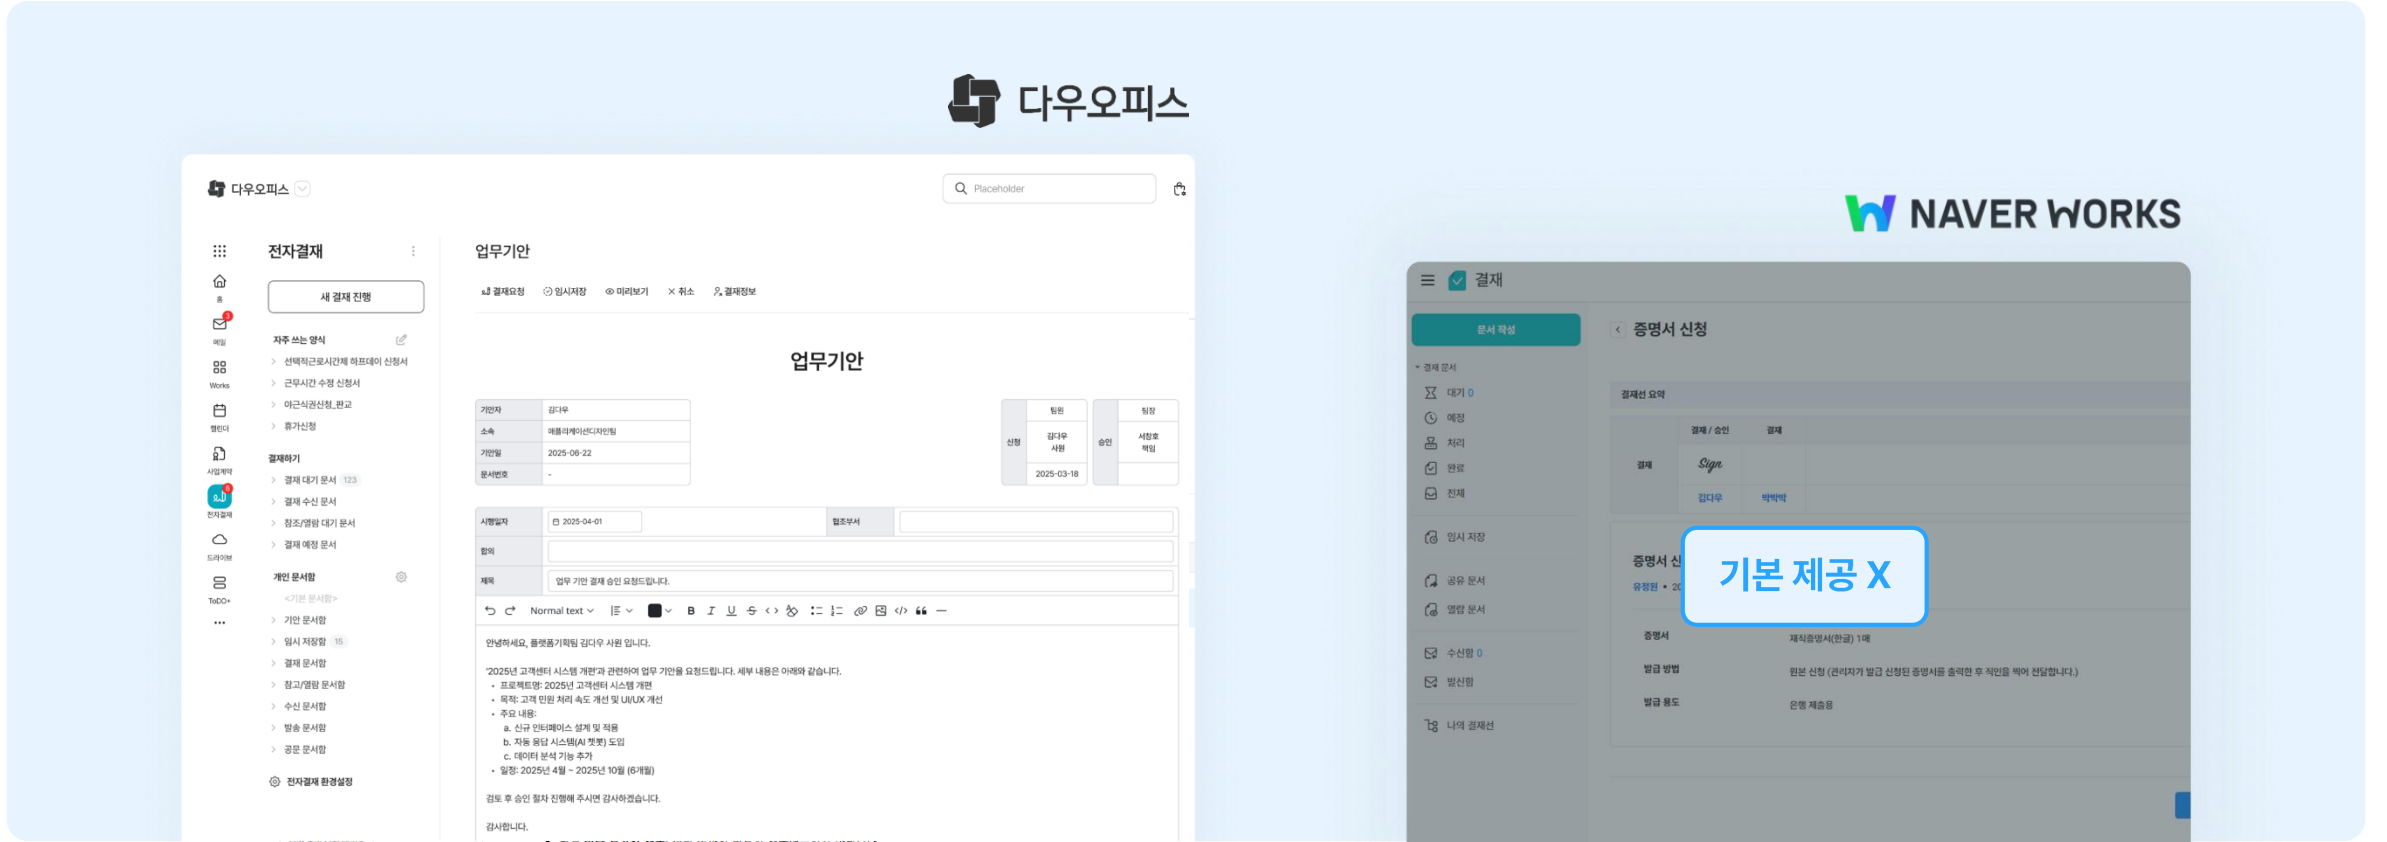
다우오피스

다우오피스
Placeholder

전자결재
새 결재 진행
자주 쓰는 양식
선택적근로시간제 하프데이 신청서
근무시간 수정 신청서
야근식권신청_판교
휴가신청
결재하기
결재 대기 문서 123
결재 수신 문서
참조/열람 대기 문서
결재 예정 문서
개인 문서함
<기본 문서함>
기안 문서함
임시 저장함 15
결재 문서함
참고/열람 문서함
수신 문서함
발송 문서함
공문 문서함
전자결재 환경설정

홈
메일
Works
캘린더
사업계약
전자결재
드라이브
ToDO+

업무기안
결재요청 임시저장 미리보기 취소 결재정보

업무기안

| 기안자 | 김다우 |
|---|---|
| 소속 | 애플리케이션디자인팀 |
| 기안일 | 2025-06-22 |
| 문서번호 | - |

| 신청 | 팀원 |
|---|---|
| | 김다우 사원 |
| | 2025-03-18 |

| 승인 | 팀장 |
|---|---|
| | 서창호 책임 |

시행일자 2025-04-01 협조부서
합의
제목 업무 기안 결재 승인 요청드립니다.

Normal text

안녕하세요, 플랫폼기획팀 김다우 사원 입니다.

'2025년 고객센터 시스템 개편'과 관련하여 업무 기안을 요청드립니다. 세부 내용은 아래와 같습니다.
• 프로젝트명: 2025년 고객센터 시스템 개편
• 목적: 고객 민원 처리 속도 개선 및 UI/UX 개선
• 주요 내용:
a. 신규 인터페이스 설계 및 적용
b. 자동 응답 시스템(AI 챗봇) 도입
c. 데이터 분석 기능 추가
• 일정: 2025년 4월 ~ 2025년 10월 (6개월)

검토 후 승인 절차 진행해 주시면 감사하겠습니다.

감사합니다.

NAVER WORKS

결재
문서 작성
결재 문서
대기 0
예정
처리
완료
전체
임시 저장
공유 문서
열람 문서
수신함 0
발신함
나의 결재선

증명서 신청
결재선 요약
결재 / 승인 결재
결재 Sign
김다우 박박박
증명서 신
유정원 • 20
증명서 재직증명서(한글) 1매
발급 방법 원본 신청 (관리자가 발급 신청된 증명서를 출력한 후 직인을 찍어 전달합니다.)
발급 용도 은행 제출용

기본 제공 X